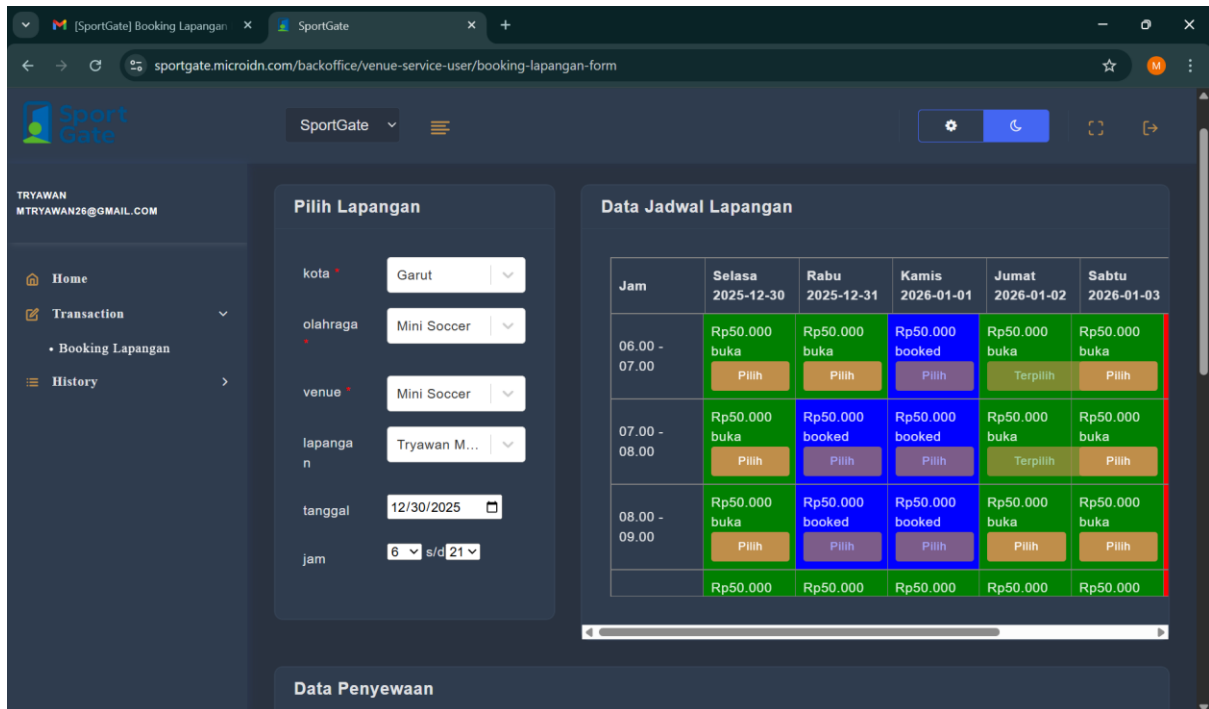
[SportGate] Booking Lapangan ×
SportGate ×
sportgate.microidn.com/backoffice/venue-service-user/booking-lapangan-form

Sport Gate
SportGate

TRYAWAN
MTRYAWAN26@GMAIL.COM

Home
Transaction
• Booking Lapangan
History

Pilih Lapangan

kota * Garut
olahraga * Mini Soccer
venue * Mini Soccer
lapangan Tryawan M...
tanggal 12/30/2025
jam 6 s/d 21

Data Jadwal Lapangan

| Jam | Selasa 2025-12-30 | Rabu 2025-12-31 | Kamis 2026-01-01 | Jumat 2026-01-02 | Sabtu 2026-01-03 |
|---|---|---|---|---|---|
| 06.00 - 07.00 | Rp50.000 buka Pilih | Rp50.000 buka Pilih | Rp50.000 booked Pilih | Rp50.000 buka Terpilih | Rp50.000 buka Pilih |
| 07.00 - 08.00 | Rp50.000 buka Pilih | Rp50.000 booked Pilih | Rp50.000 booked Pilih | Rp50.000 buka Terpilih | Rp50.000 buka Pilih |
| 08.00 - 09.00 | Rp50.000 buka Pilih | Rp50.000 booked Pilih | Rp50.000 booked Pilih | Rp50.000 buka Pilih | Rp50.000 buka Pilih |
| | Rp50.000 | Rp50.000 | Rp50.000 | Rp50.000 | Rp50.000 |

Data Penyewaan